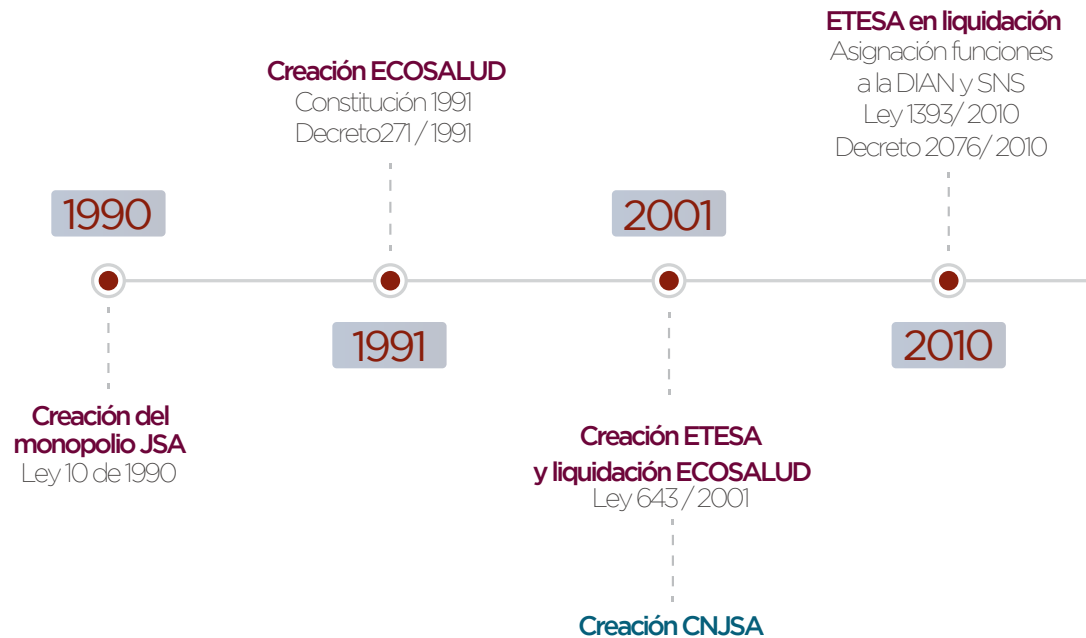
1990

Creación del monopolio JSA
Ley 10 de 1990

Creación ECOSALUD
Constitución 1991
Decreto271 / 1991

1991

2001

Creación ETESA y liquidación ECOSALUD
Ley 643 / 2001

Creación CNJSA

ETESA en liquidación
Asignación funciones a la DIAN y SNS
Ley 1393/ 2010
Decreto 2076/ 2010

2010